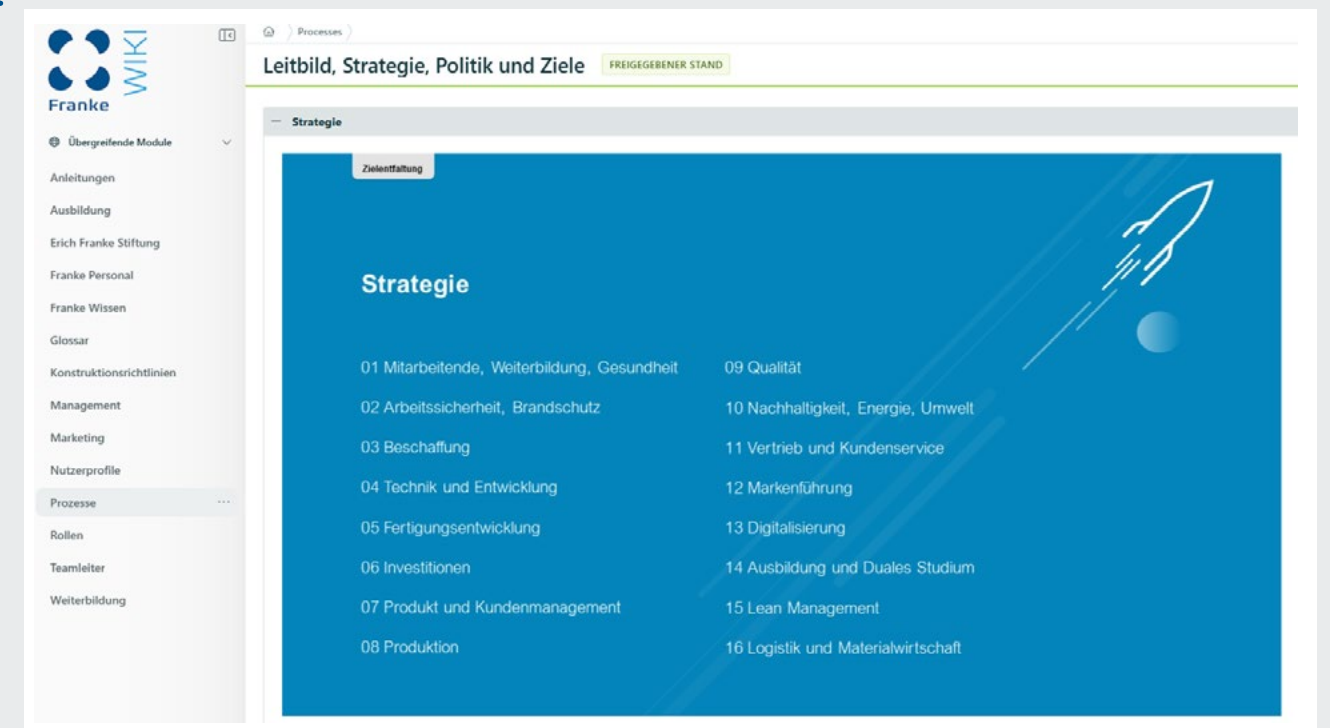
Franke WIKI

Übergreifende Module

Anleitungen

Ausbildung

Erich Franke Stiftung

Franke Personal

Franke Wissen

Glossar

Konstruktionsrichtlinien

Management

Marketing

Nutzerprofile

Prozesse ...

Rollen

Teamleiter

Weiterbildung

Processes

Leitbild, Strategie, Politik und Ziele FREIGEGEBENER STAND

— Strategie

Zielentfaltung

Strategie

01 Mitarbeitende, Weiterbildung, Gesundheit

02 Arbeitssicherheit, Brandschutz

03 Beschaffung

04 Technik und Entwicklung

05 Fertigungsentwicklung

06 Investitionen

07 Produkt und Kundenmanagement

08 Produktion

09 Qualität

10 Nachhaltigkeit, Energie, Umwelt

11 Vertrieb und Kundenservice

12 Markenführung

13 Digitalisierung

14 Ausbildung und Duales Studium

15 Lean Management

16 Logistik und Materialwirtschaft